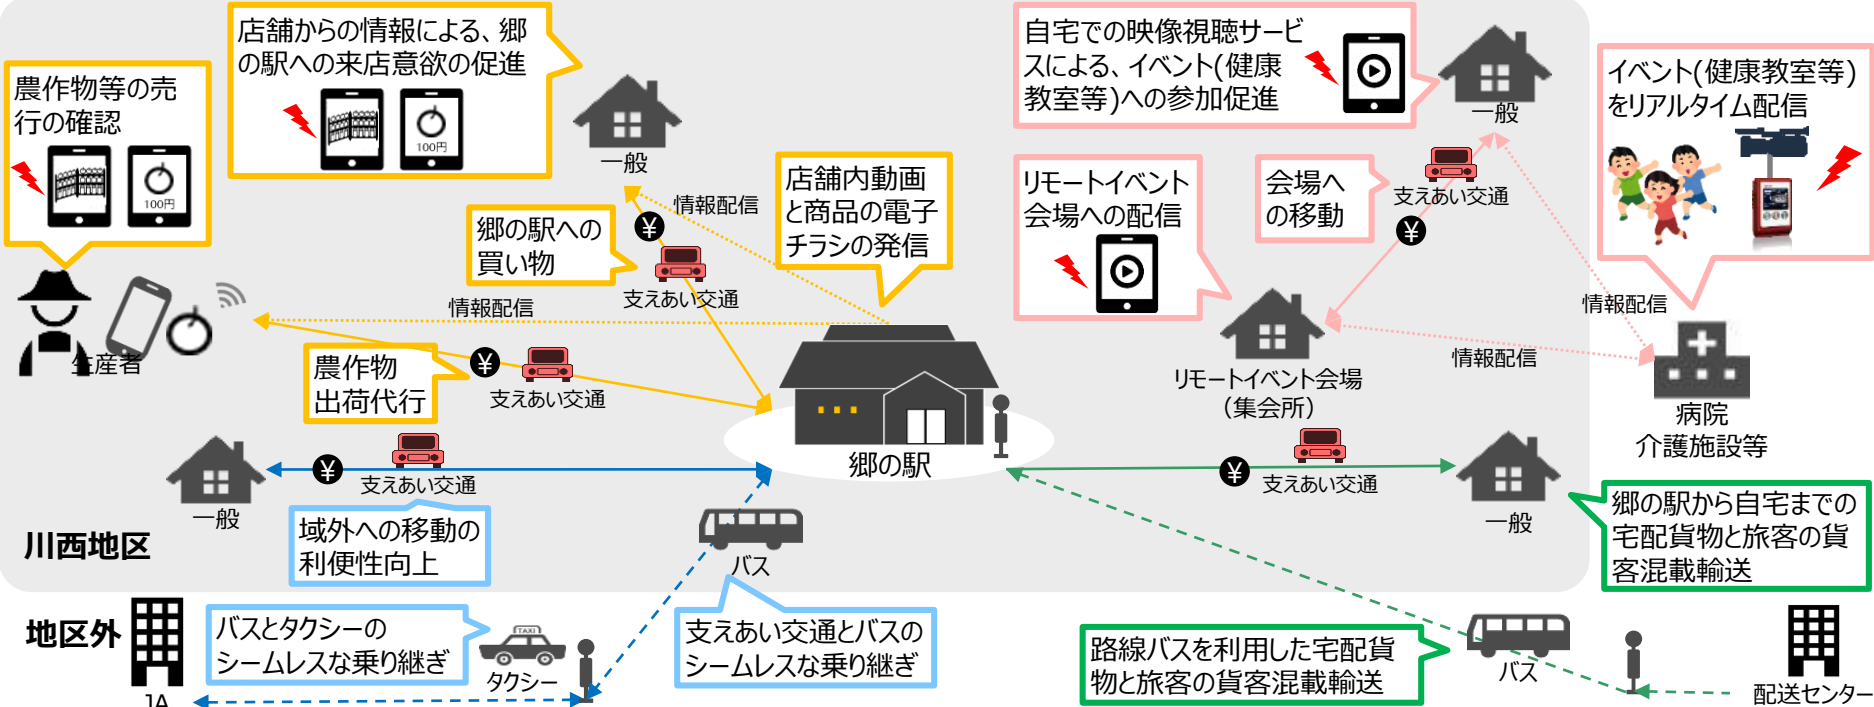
農作物等の売行の確認

100円

店舗からの情報による、郷の駅への来店意欲の促進

100円

一般

情報配信

郷の駅への買い物

支えあい交通

店舗内動画と商品の電子チラシの発信

情報配信

生産者

農作物出荷代行

支えあい交通

郷の駅

自宅での映像視聴サービスによる、イベント(健康教室等)への参加促進

一般

リモートイベント会場への配信

会場への移動

支えあい交通

リモートイベント会場（集会所）

情報配信

イベント(健康教室等)をリアルタイム配信

情報配信

病院
介護施設等

一般

支えあい交通

一般

支えあい交通

郷の駅から自宅までの宅配貨物と旅客の貨客混載輸送

川西地区

域外への移動の利便性向上

バス

地区外

JA

バスとタクシーのシームレスな乗り継ぎ

TAXI

タクシー

支えあい交通とバスのシームレスな乗り継ぎ

路線バスを利用した宅配貨物と旅客の貨客混載輸送

バス

配送センター